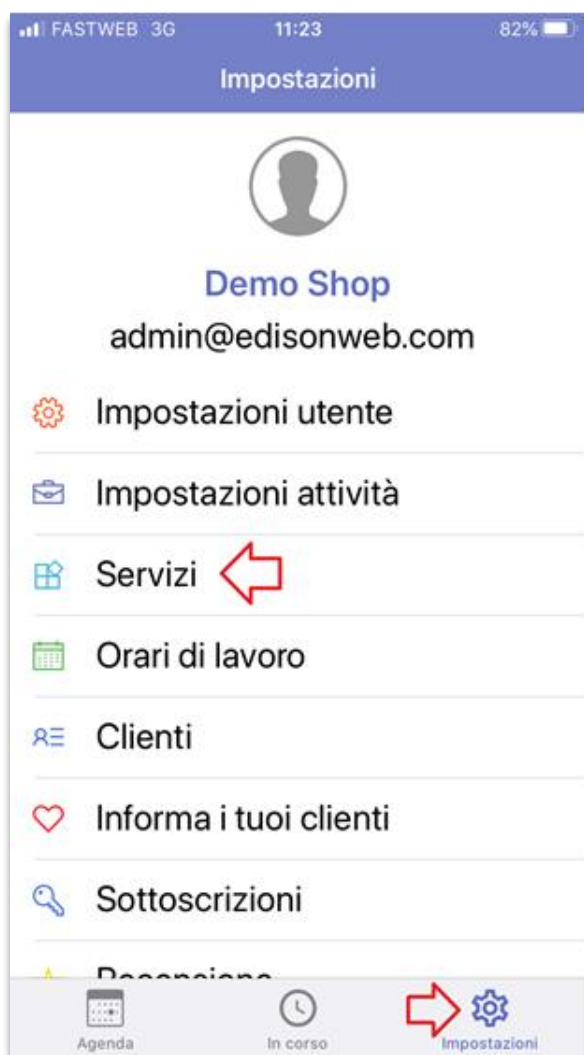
FASTWEB 3G 11:23 82%

Impostazioni

Demo Shop
admin@edisonweb.com

Impostazioni utente

Impostazioni attività

Servizi

Orari di lavoro

Clienti

Informa i tuoi clienti

Sottoscrizioni

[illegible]

Agenda In corso Impostazioni